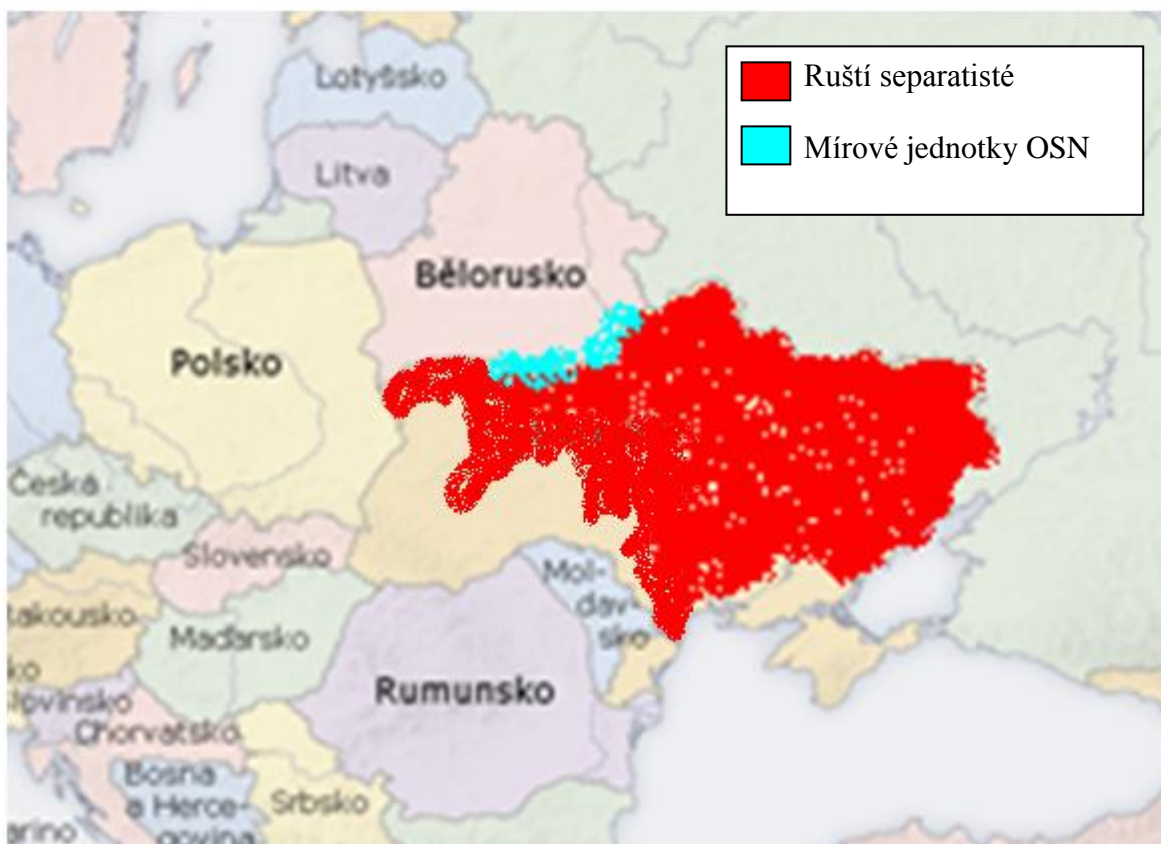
Ruští separatisté

Mírové jednotky OSN

Lotyšsko

Litva

Bělorusko

Polsko

Česká republika

Slovensko

Rakousko

Maďarsko

Mol-dav-sko

Rumunsko

Slovinsko

Chorvatsko

Bosna a Herce-govina

Srbsko

arino